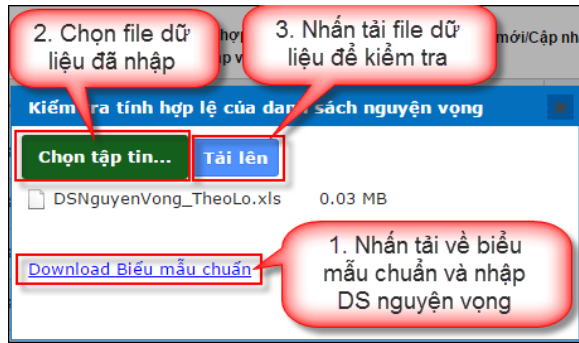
2. Chọn file dữ liệu đã nhập

3. Nhấn tải file dữ liệu để kiểm tra

hợp

p v

mới/Cập nhậ

Kiểm tra tính hợp lệ của danh sách nguyện vọng

Chọn tập tin...

Tải lên

DSNguyenVong_TheoLo.xls 0.03 MB

Download Biểu mẫu chuẩn

1. Nhấn tải về biểu mẫu chuẩn và nhập DS nguyện vọng